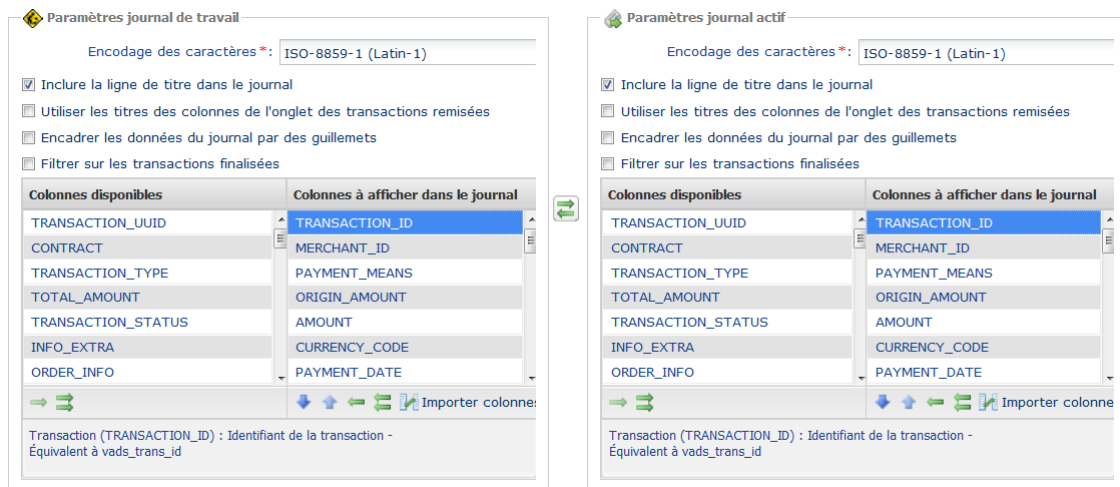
Paramètres journal de travail

Encodage des caractères*: ISO-8859-1 (Latin-1)

Inclure la ligne de titre dans le journal

Utiliser les titres des colonnes de l'onglet des transactions remisées

Encadrer les données du journal par des guillemets

Filtrer sur les transactions finalisées

| Colonnes disponibles | Colonnes à afficher dans le journal |
|---|---|
| TRANSACTION_UUID | TRANSACTION_ID |
| CONTRACT | MERCHANT_ID |
| TRANSACTION_TYPE | PAYMENT_MEANS |
| TOTAL_AMOUNT | ORIGIN_AMOUNT |
| TRANSACTION_STATUS | AMOUNT |
| INFO_EXTRA | CURRENCY_CODE |
| ORDER_INFO | PAYMENT_DATE |

Importer colonnes

Transaction (TRANSACTION_ID) : Identifiant de la transaction - Équivalent à vads_trans_id

Paramètres journal actif

Encodage des caractères*: ISO-8859-1 (Latin-1)

Inclure la ligne de titre dans le journal

Utiliser les titres des colonnes de l'onglet des transactions remisées

Encadrer les données du journal par des guillemets

Filtrer sur les transactions finalisées

| Colonnes disponibles | Colonnes à afficher dans le journal |
|---|---|
| TRANSACTION_UUID | TRANSACTION_ID |
| CONTRACT | MERCHANT_ID |
| TRANSACTION_TYPE | PAYMENT_MEANS |
| TOTAL_AMOUNT | ORIGIN_AMOUNT |
| TRANSACTION_STATUS | AMOUNT |
| INFO_EXTRA | CURRENCY_CODE |
| ORDER_INFO | PAYMENT_DATE |

Importer colonne

Transaction (TRANSACTION_ID) : Identifiant de la transaction - Équivalent à vads_trans_id